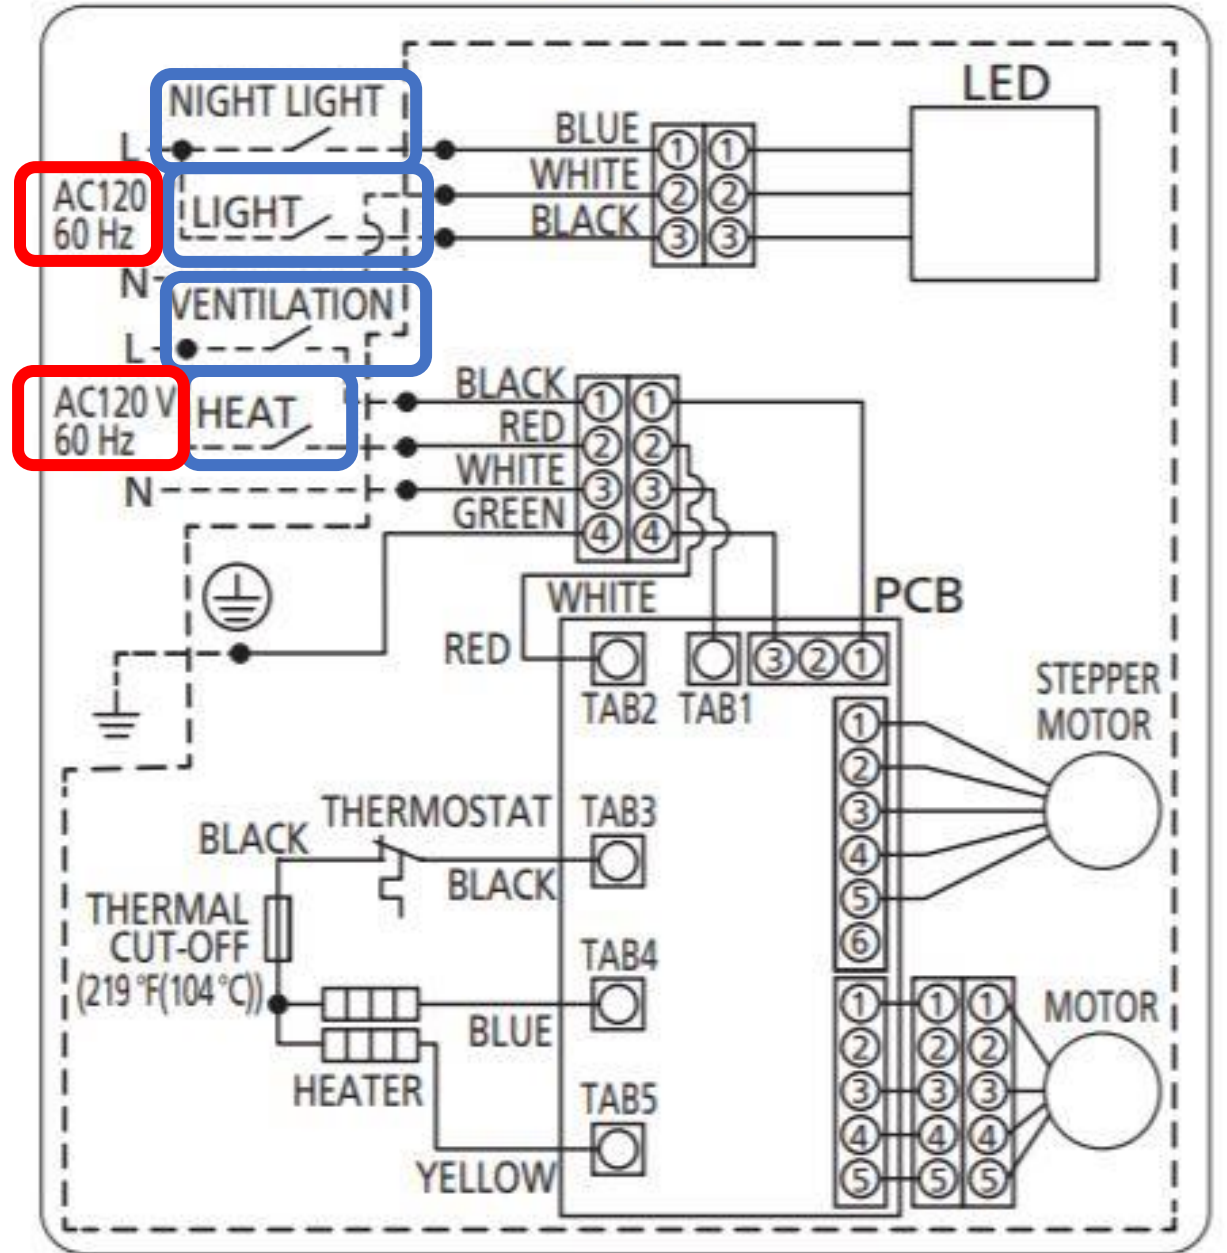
NIGHT LIGHT
L
AC120
60 Hz
LIGHT
N
VENTILATION
L
AC120 V
60 Hz
HEAT
N
BLUE
WHITE
BLACK
①①
②②
③③
LED
BLACK
RED
WHITE
GREEN
①①
②②
③③
④④
WHITE
RED
PCB
TAB2
TAB1
③②①
STEPPER
MOTOR
①
②
③
④
⑤
⑥
BLACK
THERMOSTAT
TAB3
BLACK
THERMAL
CUT-OFF
(219 °F(104 °C))
TAB4
BLUE
HEATER
TAB5
YELLOW
MOTOR
①①①
②②②
③③③
④④④
⑤⑤⑤